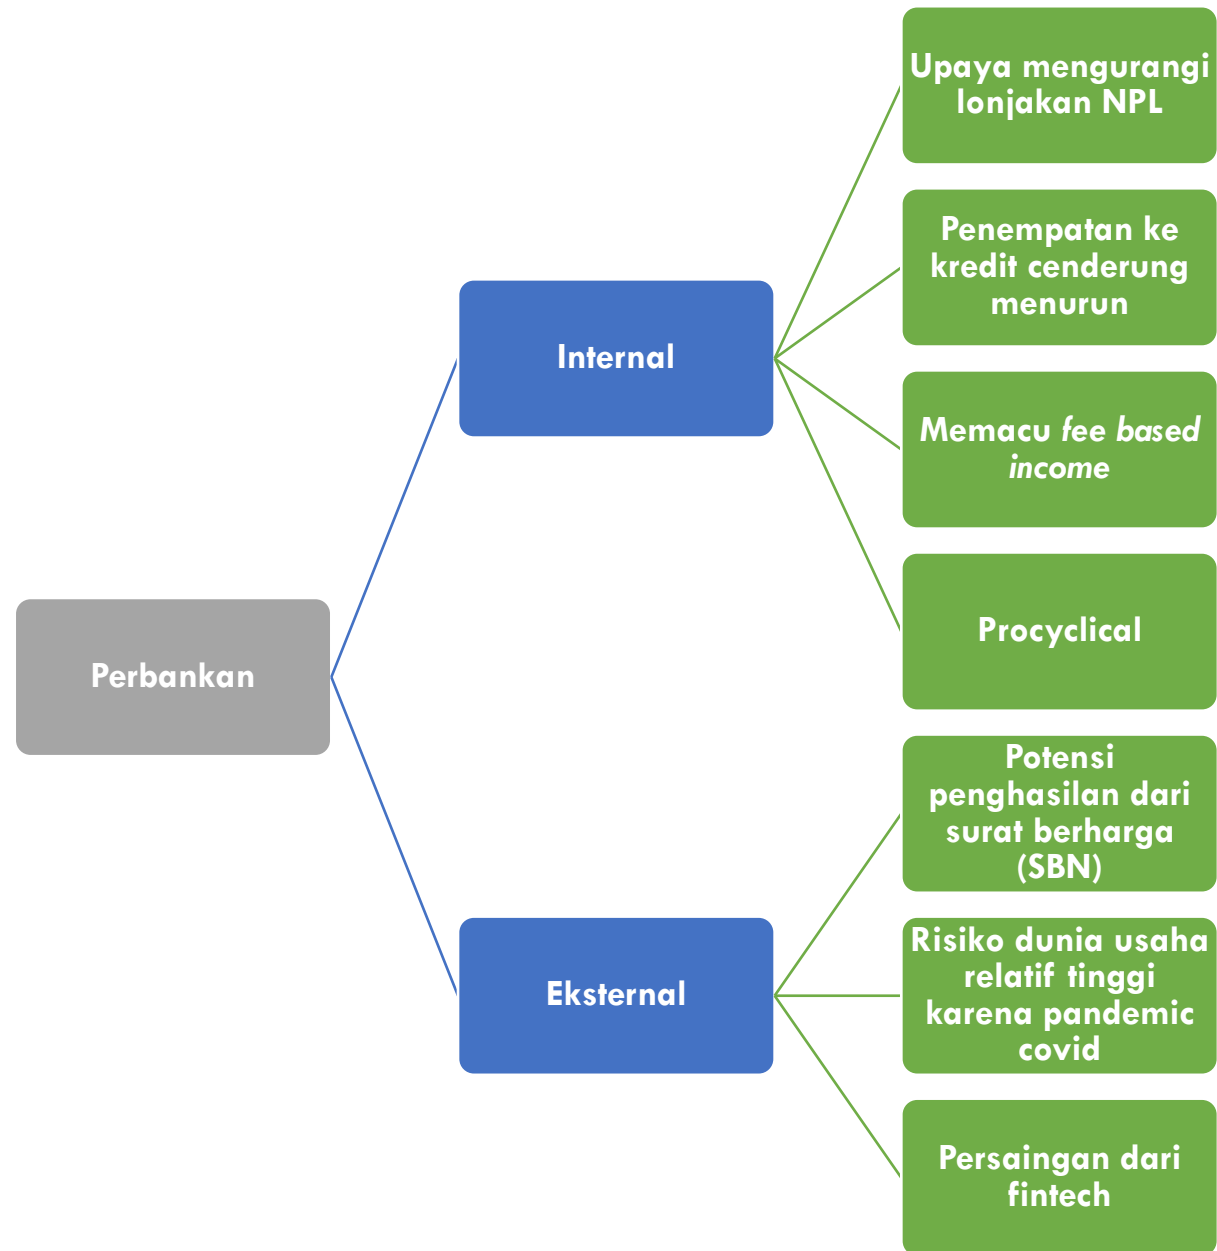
Perbankan

Internal

Upaya mengurangi lonjakan NPL

Penempatan ke kredit cenderung menurun

Memacu *fee based income*

Procyclical

Eksternal

Potensi penghasilan dari surat berharga (SBN)

Risiko dunia usaha relatif tinggi karena pandemic covid

Persaingan dari fintech